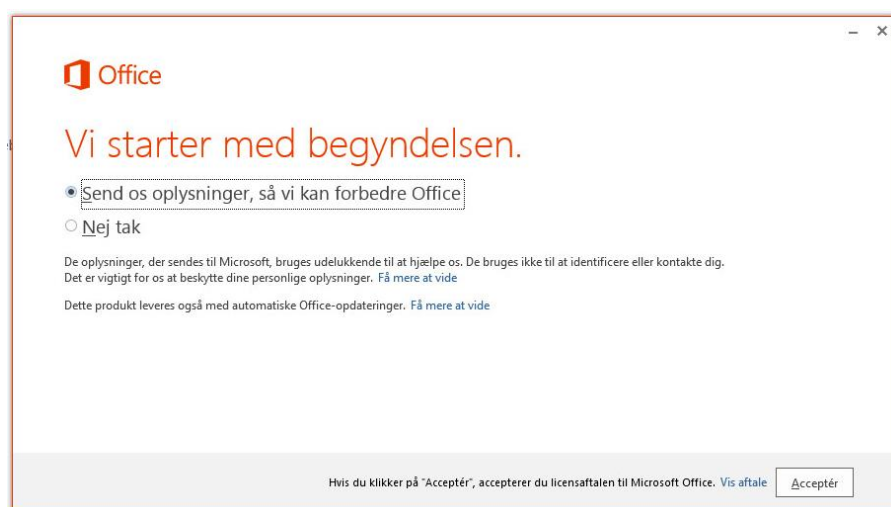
– ×

Office

Vi starter med begyndelsen.

Send os oplysninger, så vi kan forbedre Office

Nej tak

De oplysninger, der sendes til Microsoft, bruges udelukkende til at hjælpe os. De bruges ikke til at identificere eller kontakte dig. Det er vigtigt for os at beskytte dine personlige oplysninger. Få mere at vide

Dette produkt leveres også med automatiske Office-opdateringer. Få mere at vide

Hvis du klikker på "Acceptér", accepterer du licensaftalen til Microsoft Office. Vis aftale

Acceptér